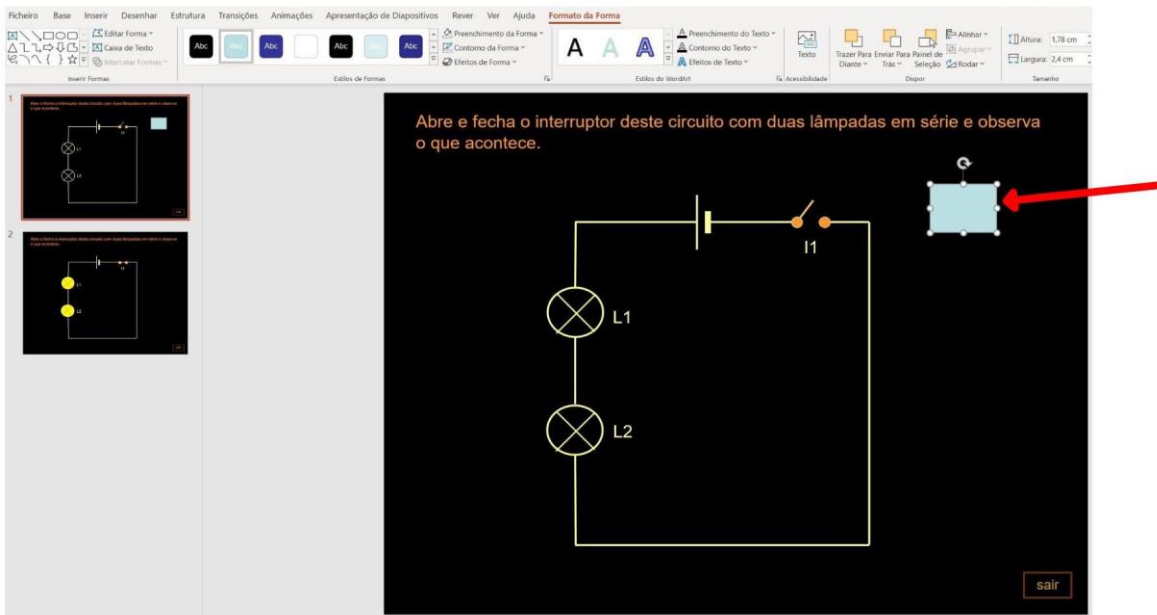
Ficheiro Base Inserir Desenhar Estrutura Transições Animações Apresentação de Diapositivos Rever Ver Ajuda Formato da Forma

Editar Forma
Caixa de Texto
Intercalar Formas
Inserir Formas

Abc Abc Abc Abc Abc Abc Abc
Preenchimento da Forma
Contorno da Forma
Efeitos de Forma
Estilos de Formas

A A A
Preenchimento do Texto
Contorno do Texto
Efeitos de Texto
Estilos do WordArt

Texto
Acessibilidade

Trazer Para Diante
Enviar Para Trás
Painel de Seleção
Alinhar
Agrupar
Rodar
Dispor

Altura: 1,78 cm
Largura: 2,4 cm
Tamanho

1
Abre e fecha o interruptor deste circuito com duas lâmpadas em série e observa o que acontece.
L1
L2
I1

2
Abre e fecha o interruptor deste circuito com duas lâmpadas em série e observa o que acontece.
L1
L2
I1

Abre e fecha o interruptor deste circuito com duas lâmpadas em série e observa o que acontece.

I1

L1

L2

sair